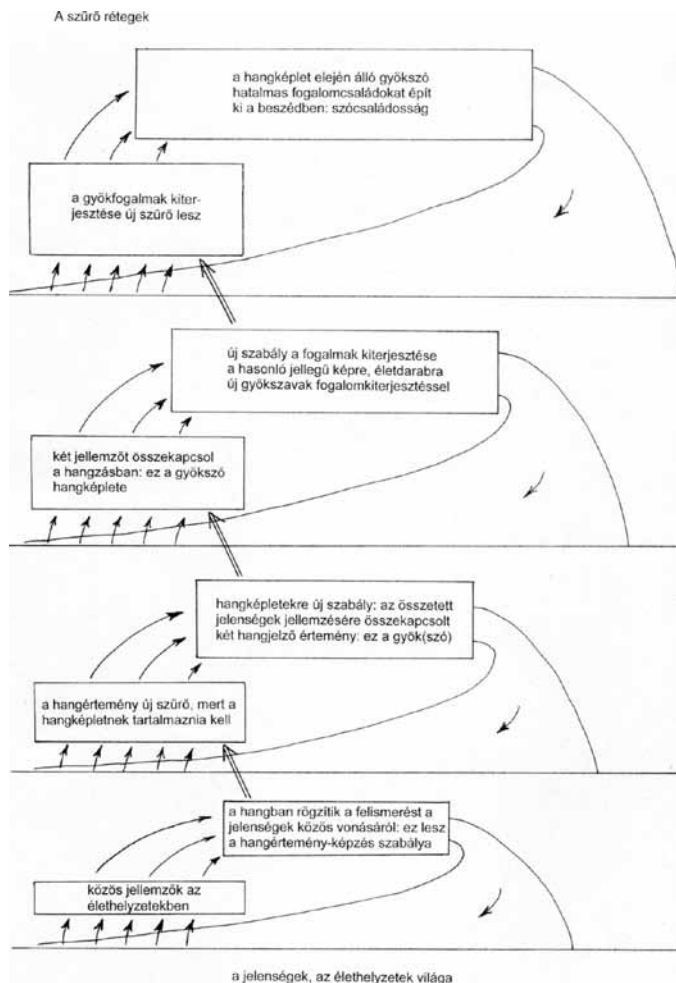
A szűrő rétegek

a hangképlet elején álló gyökszó hatalmas fogalomcsaládokat épít ki a beszédben: szócsaládosság

a gyökfogalmak kiterjesztése új szűrő lesz

új szabály a fogalmak kiterjesztése a hasonló jellegű képre, életdarabra új gyökszavak fogalomkiterjesztéssel

két jellemzőt összekapcsol a hangzásban: ez a gyökszó hangképlete

hangképletekre új szabály: az összetett jelenségek jellemzésére összekapcsolt két hangjelző értemény: ez a gyök(szó)

a hangértemény új szűrő, mert a hangképletnek tartalmaznia kell

a hangban rögzítik a felismerést a jelenségek közös vonásáról: ez lesz a hangértemény-képzés szabálya

közös jellemzők az élethelyzetekben

a jelenségek, az élethelyzetek világa